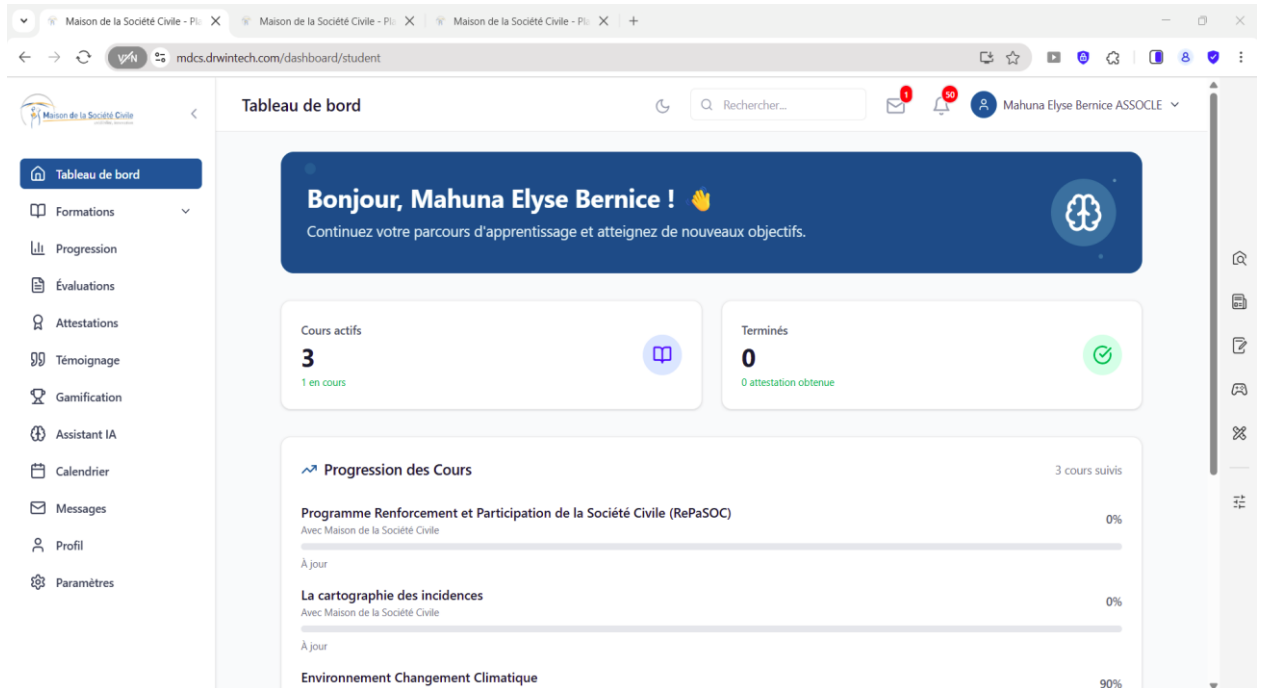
Maison de la Société Civile - Pla | Maison de la Société Civile - Pla | Maison de la Société Civile - Pla

VPN mdcs.drwintech.com/dashboard/student

Maison de la Société Civile

Tableau de bord

Rechercher...

1

50

Mahuna Elyse Bernice ASSOCLE

Tableau de bord
Formations
Progression
Évaluations
Attestations
Témoignage
Gamification
Assistant IA
Calendrier
Messages
Profil
Paramètres

Bonjour, Mahuna Elyse Bernice ! 👋

Continuez votre parcours d'apprentissage et atteignez de nouveaux objectifs.

Cours actifs
3
1 en cours

Terminés
0
0 attestation obtenue

Progression des Cours

3 cours suivis

Programme Renforcement et Participation de la Société Civile (RePaSOC)
Avec Maison de la Société Civile
0%
À jour

La cartographie des incidences
Avec Maison de la Société Civile
0%
À jour

Environnement Changement Climatique
90%